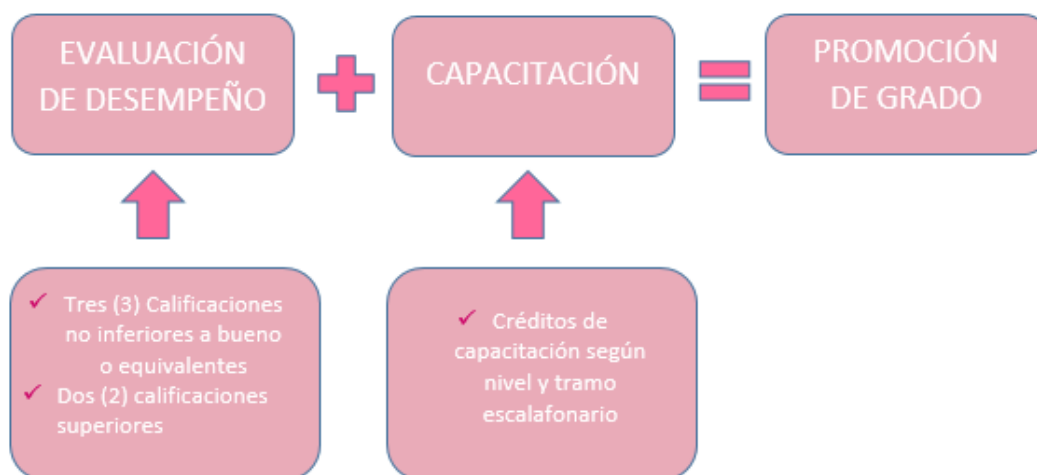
EVALUACIÓN DE DESEMPEÑO

CAPACITACIÓN

PROMOCIÓN DE GRADO

Tres (3) Calificaciones no inferiores a bueno o equivalentes

Dos (2) calificaciones superiores

Créditos de capacitación según nivel y tramo escalafonario